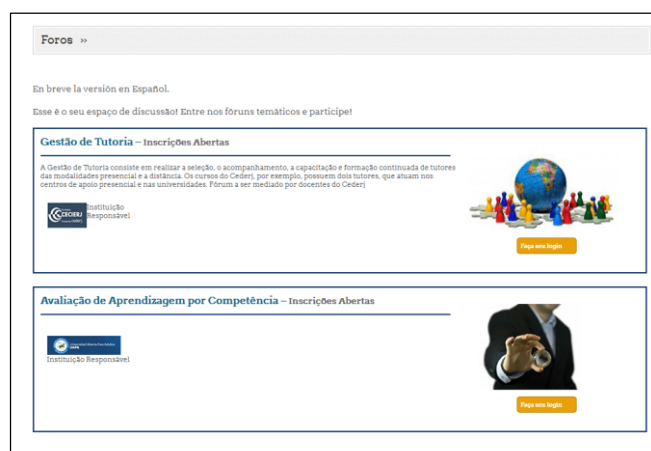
Foros »

En breve la versión en Español.

Esse é o seu espaço de discussão! Entre nos fóruns temáticos e participe!

Gestão de Tutoria – Inscrições Abertas

A Gestão de Tutoria consiste em realizar a seleção, o acompanhamento, a capacitação e formação continuada de tutores das modalidades presencial e a distância. Os cursos do Cederj, por exemplo, possuem dois tutores, que atuam nos centros de apoio presencial e nas universidades. Fórum a ser mediado por docentes do Cederj

CEDERJ

Instituição Responsável

Faça seu login

Avaliação de Aprendizagem por Competência – Inscrições Abertas

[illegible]

Instituição Responsável

Faça seu login